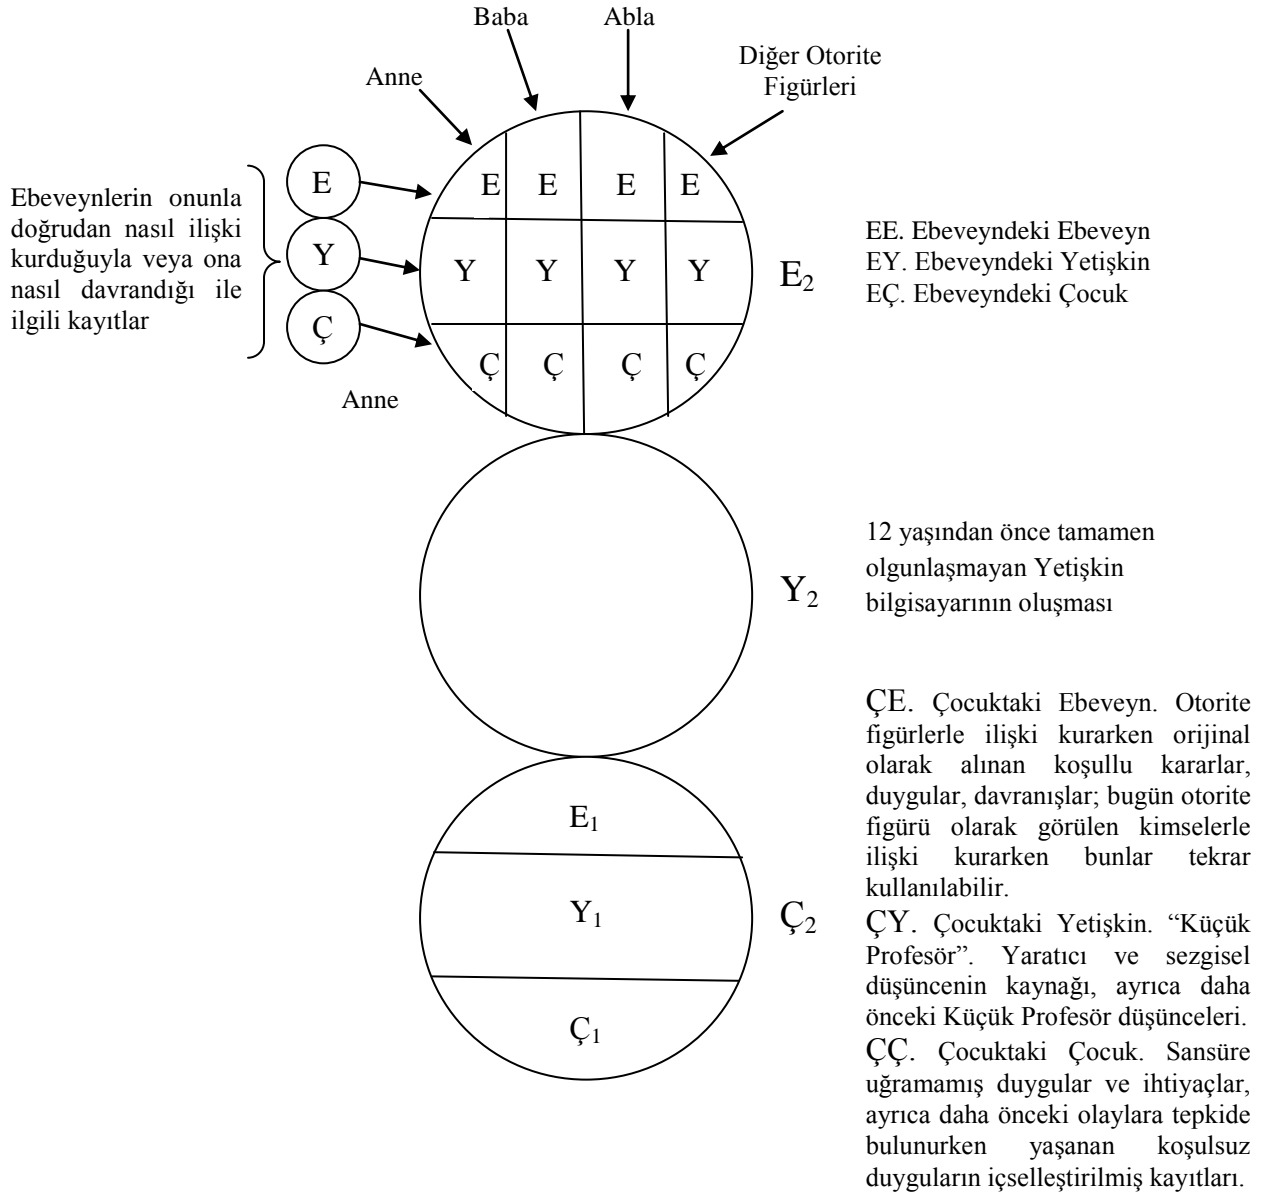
Baba

Abla

Anne

Diğer Otorite Figürleri

Ebeveynlerin onunla doğrudan nasıl ilişki kurduğuyla veya ona nasıl davrandığı ile ilgili kayıtlar

E

Y

Ç

Anne

E E E E

Y Y Y Y

Ç Ç Ç Ç

$E_2$

EE. Ebeveyndeki Ebeveyn
EY. Ebeveyndeki Yetişkin
EÇ. Ebeveyndeki Çocuk

$Y_2$

12 yaşından önce tamamen olgunlaşmayan Yetişkin bilgisayarının oluşması

$E_1$

$Y_1$

$Ç_1$

$Ç_2$

ÇE. Çocuktaki Ebeveyn. Otorite figürlerle ilişki kurarken orijinal olarak alınan koşullu kararlar, duygular, davranışlar; bugün otorite figürü olarak görülen kimselerle ilişki kurarken bunlar tekrar kullanılabilir.

ÇY. Çocuktaki Yetişkin. “Küçük Profesör”. Yaratıcı ve sezgisel düşüncenin kaynağı, ayrıca daha önceki Küçük Profesör düşünceleri.

ÇÇ. Çocuktaki Çocuk. Sansüre uğramamış duygular ve ihtiyaçlar, ayrıca daha önceki olaylara tepkide bulunurken yaşanan koşulsuz duyguların içselleştirilmiş kayıtları.